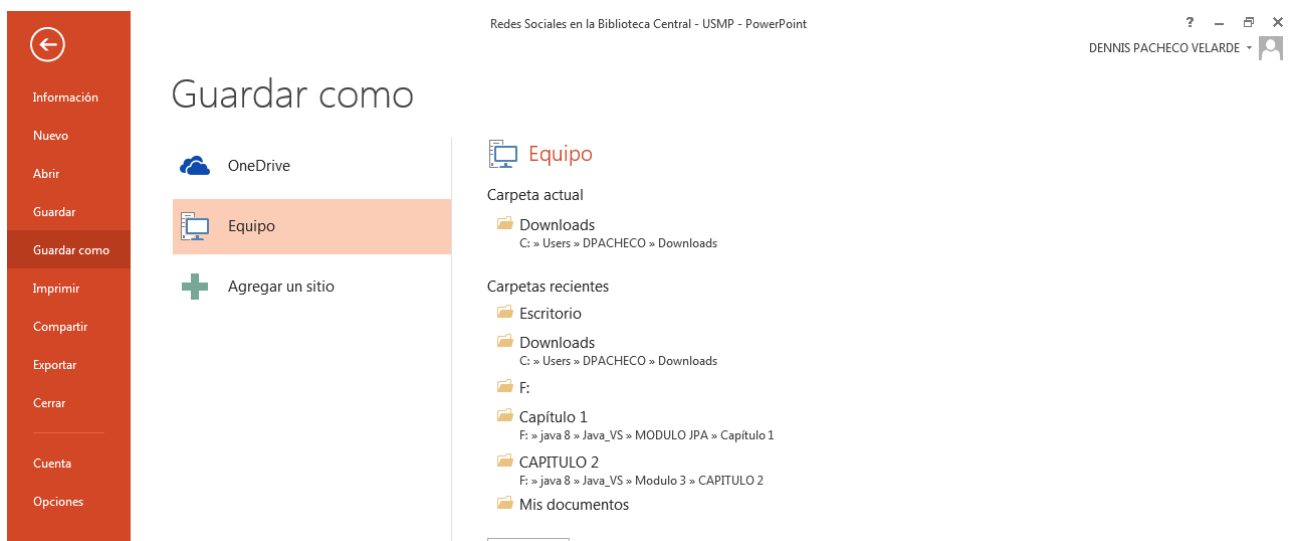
Redes Sociales en la Biblioteca Central - USMP - PowerPoint

? – ✕

DENNIS PACHECO VELARDE

Información
Nuevo
Abrir
Guardar
Guardar como
Imprimir
Compartir
Exportar
Cerrar
Cuenta
Opciones

Guardar como

OneDrive

Equipo

Agregar un sitio

Equipo

Carpeta actual

Downloads
C: » Users » DPACHECO » Downloads

Carpetas recientes

Escritorio

Downloads
C: » Users » DPACHECO » Downloads

F:

Capítulo 1
F: » java 8 » Java_VS » MODULO JPA » Capítulo 1

CAPITULO 2
F: » java 8 » Java_VS » Modulo 3 » CAPITULO 2

Mis documentos